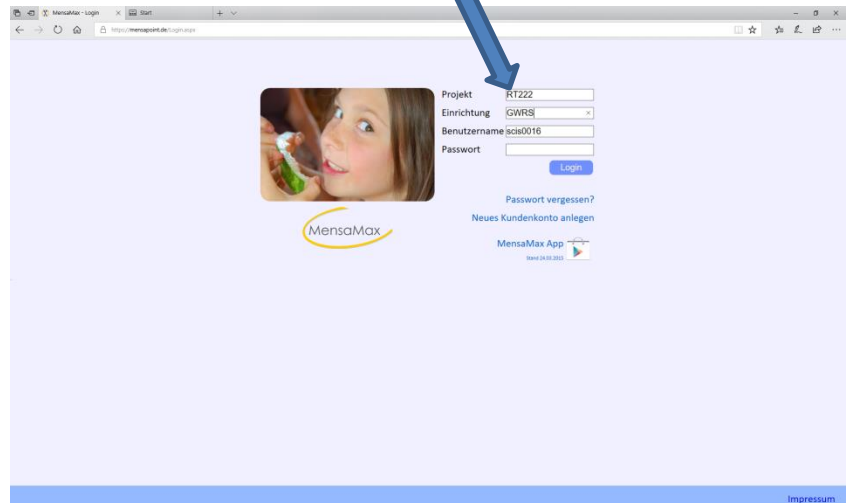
MensaMax - Login
Start
https://mensapoint.de/Login.aspx

Projekt RT222
Einrichtung GWRS
Benutzername scis0016
Passwort
Login

Passwort vergessen?
Neues Kundenkonto anlegen

MensaMax

MensaMax App
Stand 24.03.2015

Impressum